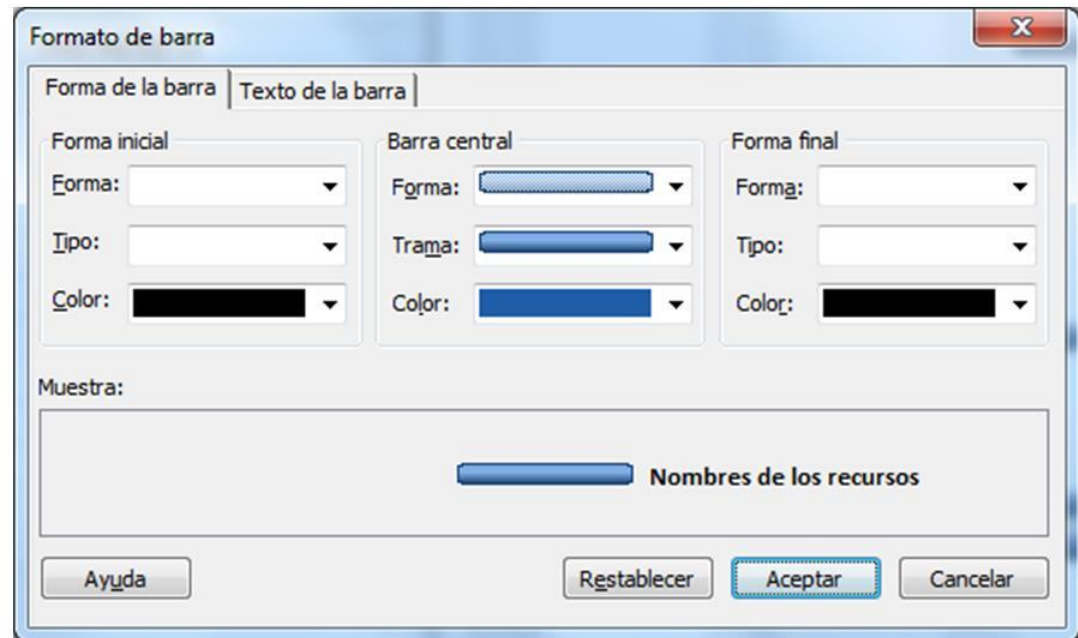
Formato de barra

Forma de la barra | Texto de la barra

Forma inicial

Forma:

Tipo:

Color:

Barra central

Forma:

Trama:

Color:

Forma final

Forma:

Tipo:

Color:

Muestra:

Nombres de los recursos

Ayuda

Restablecer

Aceptar

Cancelar